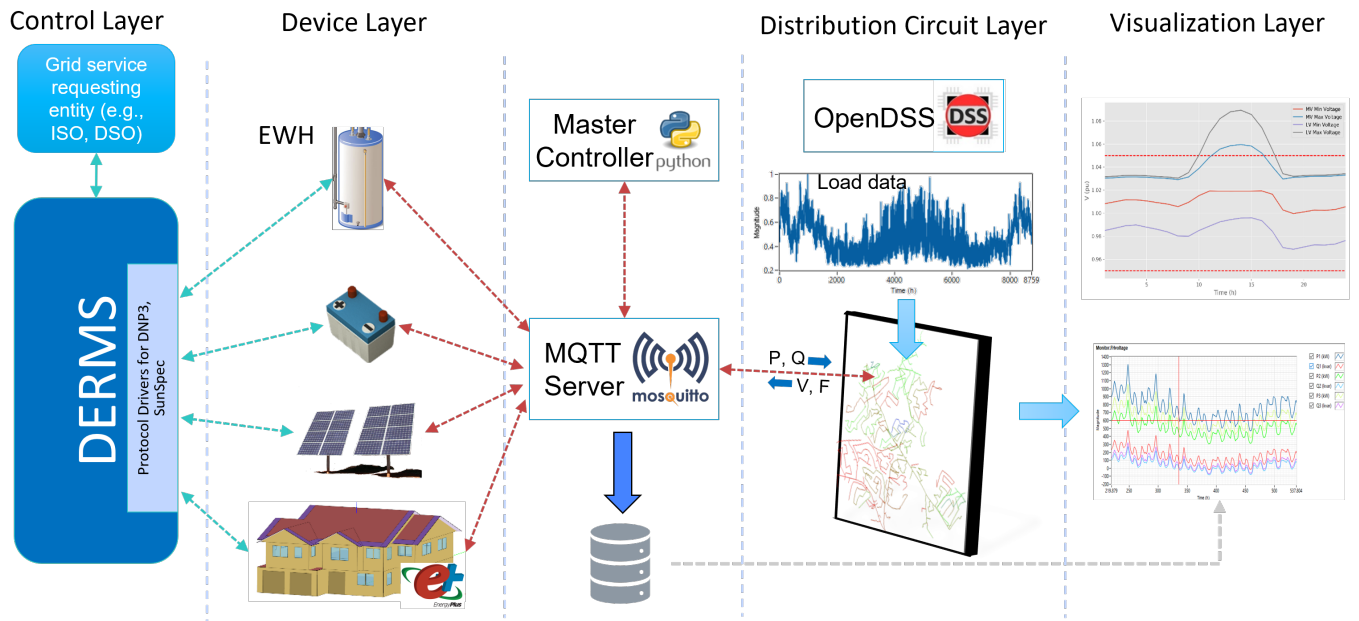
Control Layer

Device Layer

Distribution Circuit Layer

Visualization Layer

Grid service requesting entity (e.g., ISO, DSO)

DERMS

Protocol Drivers for DNP3, SunSpec

EWH

Master Controller python

MQTT Server mosquitto

OpenDSS DSS

Load data

Magnitude

1
0.8
0.6
0.4
0.2

0 2000 4000 6000 8000 8759
Time (h)

P, Q

V, F

MV Min Voltage
MV Max Voltage
LV Min Voltage
LV Max Voltage

V (pu)

1.06
1.04
1.02
1.00
0.98
0.96

5 10 15 20
Time (h)

Monitor Wattage

P1 (kW)
Q1 (kvar)
P2 (kW)
Q2 (kvar)
P3 (kW)
Q3 (kvar)

Magnitude

Time (h)

EnergyPlus